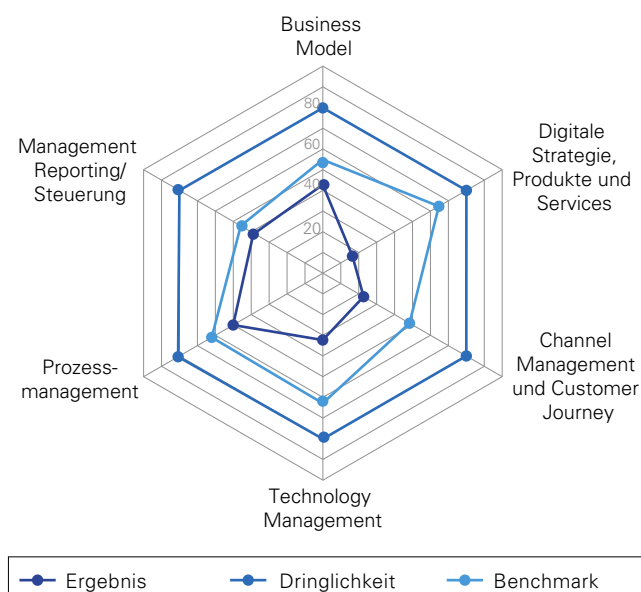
Business Model

80
60
40
20

Digitale Strategie, Produkte und Services

Channel Management und Customer Journey

Technology Management

Prozessmanagement

Management Reporting/ Steuerung

Ergebnis
Dringlichkeit
Benchmark